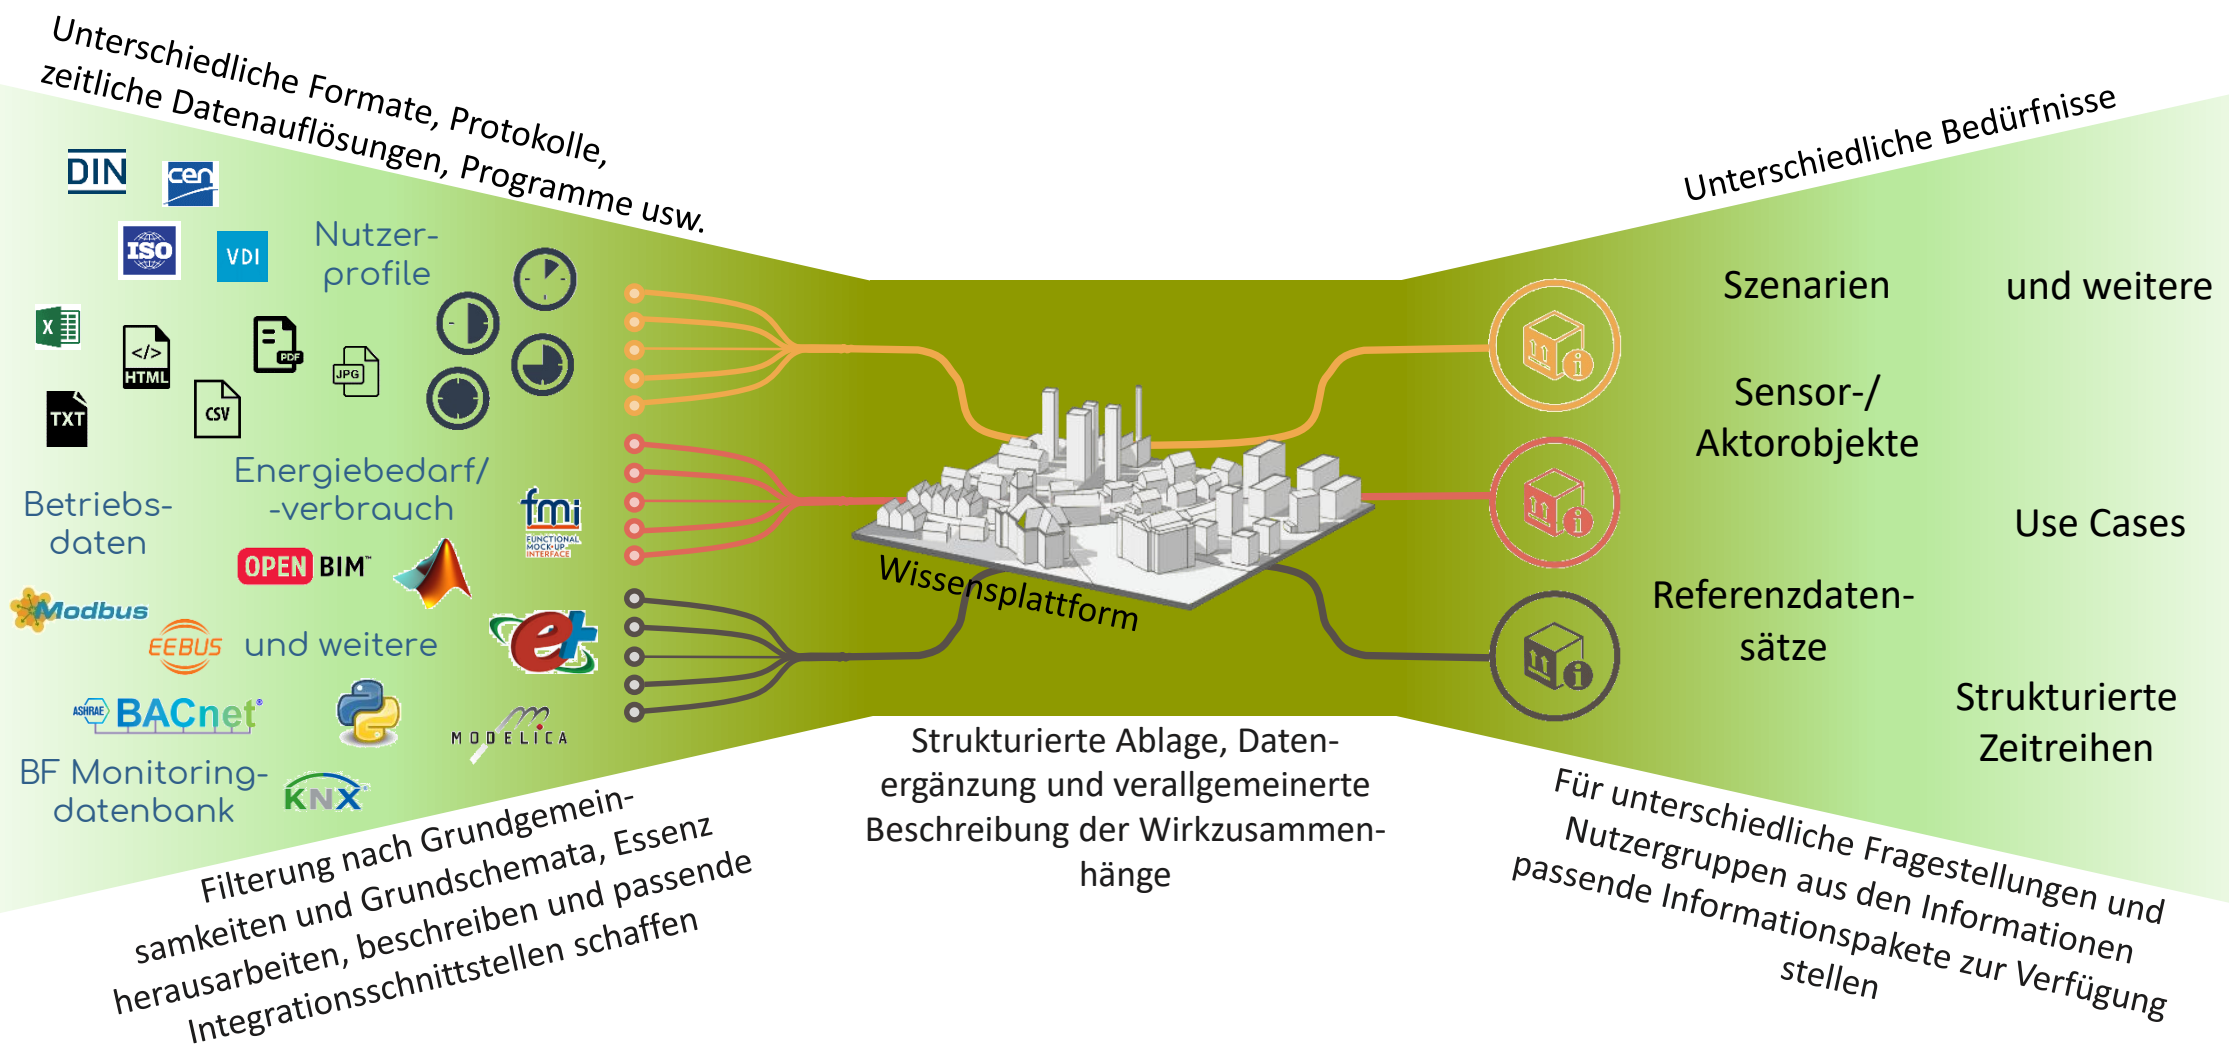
Unterschiedliche Formate, Protokolle, zeitliche Datenauflösungen, Programme usw.

DIN
cen
ISO
VDI
Nutzerprofile
X
HTML
PDF
JPG
TXT
CSV
Betriebsdaten
Energiebedarf/ -verbrauch
fmi
FUNCTIONAL MOCK-UP INTERFACE
OPEN BIM
Modbus
EEBUS
und weitere
BACnet
MODELICA
BF Monitoringdatenbank
KNX

Wissensplattform

Unterschiedliche Bedürfnisse

Szenarien
und weitere
Sensor-/ Aktorobjekte
Use Cases
Referenzdatensätze
Strukturierte Zeitreihen

Filterung nach Grundgemeinsamkeiten und Grundschemata, Essenz herausarbeiten, beschreiben und passende Integrationsschnittstellen schaffen

Strukturierte Ablage, Datenergänzung und verallgemeinerte Beschreibung der Wirkzusammenhänge

Für unterschiedliche Fragestellungen und Nutzergruppen aus den Informationen passende Informationspakete zur Verfügung stellen